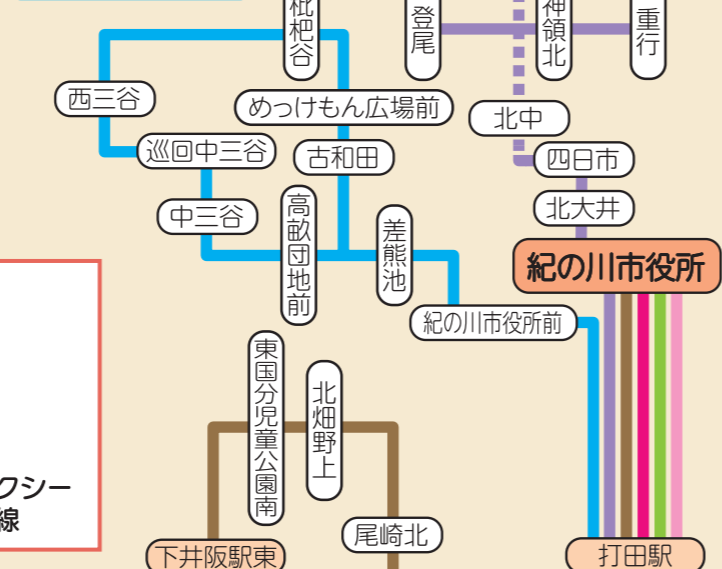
枇杷谷

登尾

神領北

重行

西三谷

めっけもん広場前

北中

巡回中三谷

古和田

四日市

北大井

中三谷

高畝団地前

差熊池

紀の川市役所

紀の川市役所前

東国分児童公園南

北畑野上

クシー

線

尾崎北

下井阪駅東

打田駅